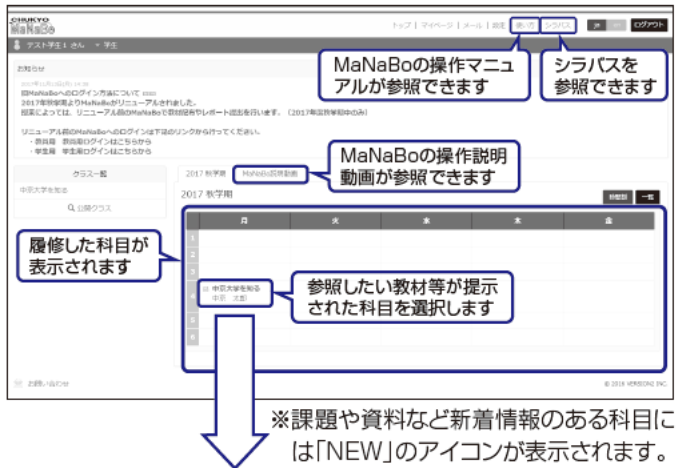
CHUKYO
manaBo

トップ | マイページ | メール | 設定 | 使い方 | シラバス | JP | EN | ログアウト

テスト学生1 さん ー 学生

お知らせ

2017年12月13日(月) 14:38

旧MaNaBoへのログイン方法について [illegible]

2017年秋学期よりMaNaBoがリニューアルされました。

授業によっては、リニューアル前の旧MaNaBoで課題提出やレポート提出を行います。(2017年度秋学期中のみ)

リニューアル前のMaNaBoへのログインは下記のリンクから行ってください。

・教員用 教員用ログインはこちらから

・学生用 学生用ログインはこちらから

MaNaBoの操作マニュアルが参照できます

シラバスを参照できます

MaNaBoの操作説明動画が参照できます

クラス一覧

中京大学を知る

Q 日曜クラス

2017 秋学期 | MaNaBo説明動画

2017 秋学期

時間割 | 一覧

| | 月 | 火 | 水 | 木 | 金 |
|---|---|---|---|---|---|
| 1 | | | | | |
| 2 | | | | | |
| 3 | | | | | |
| 4 | 中京大学を知る 中京 太郎 | | | | |
| 5 | | | | | |
| 6 | | | | | |

履修した科目が表示されます

参照したい教材等が提示された科目を選択します

お問い合わせ

© 2016 VERSION2 INC.

※課題や資料など新着情報のある科目には「NEW」のアイコンが表示されます。